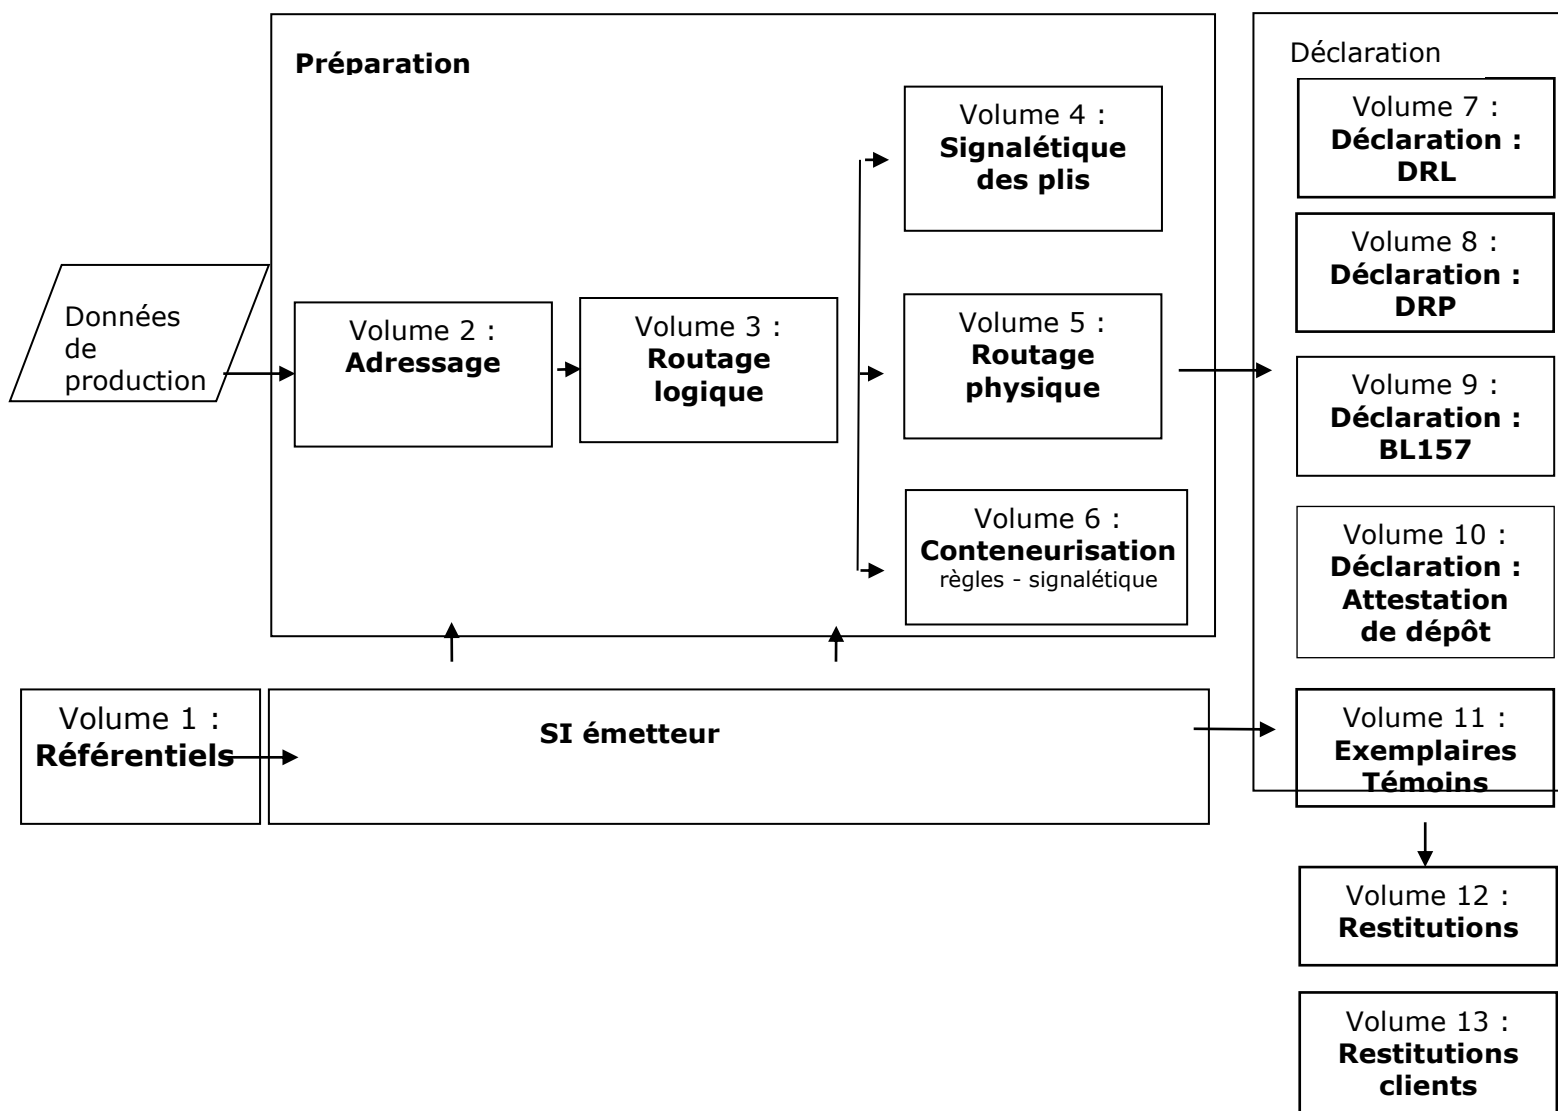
Préparation

Déclaration

Volume 7 : **Déclaration : DRL**

Volume 8 : **Déclaration : DRP**

Volume 9 : **Déclaration : BL157**

Volume 10 : **Déclaration : Attestation de dépôt**

Volume 11 : **Exemplaires Témoins**

Données de production

Volume 2 : **Adressage**

Volume 3 : **Routage logique**

Volume 4 : **Signalétique des plis**

Volume 5 : **Routage physique**

Volume 6 : **Conteneurisation** règles - signalétique

Volume 1 : **Référentiels**

**SI émetteur**

Volume 12 : **Restitutions**

Volume 13 : **Restitutions clients**